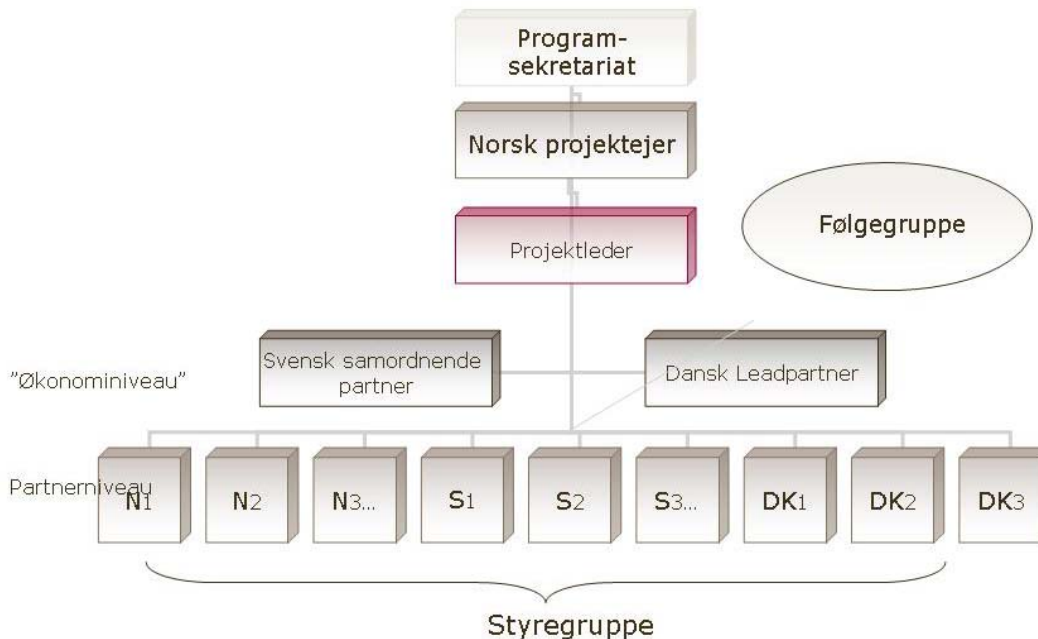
Program-sekretariat

Norsk projektejer

Følgegruppe

Projektleder

"Økonominiveau"

Svensk samordnende partner

Dansk Leadpartner

Partnerniveau

N1

N2

N3...

S1

S2

S3...

DK1

DK2

DK3

Styregruppe